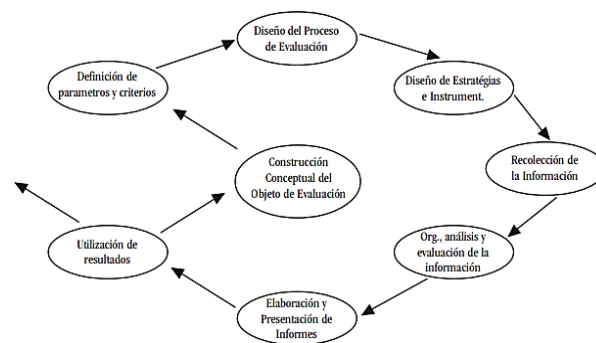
Diseño del Proceso de Evaluación

Diseño de Estratégias e Instrument.

Recolección de la Información

Org., análisis y evaluación de la información

Elaboración y Presentación de Informes

Utilización de resultados

Construcción Conceptual del Objeto de Evaluación

Definición de parametros y criterios